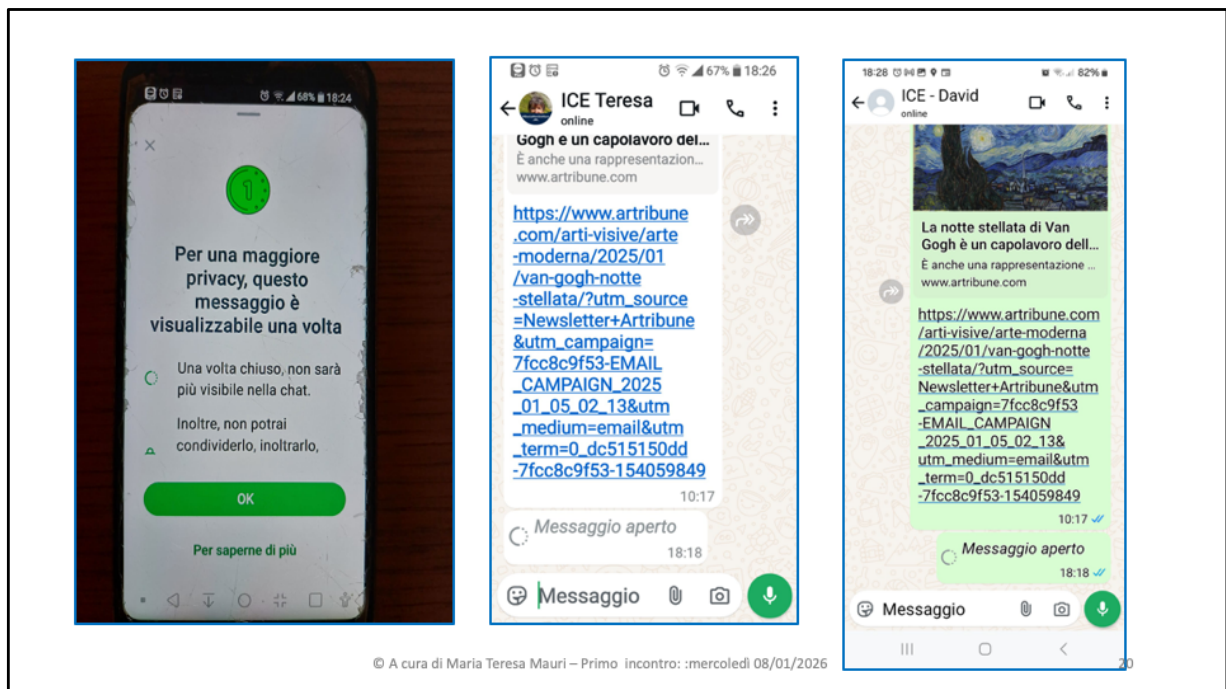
68% 18:24

Per una maggiore privacy, questo messaggio è visualizzabile una volta

Una volta chiuso, non sarà più visibile nella chat.

Inoltre, non potrai condividerlo, inoltrarlo,

OK

Per saperne di più

67% 18:26

ICE Teresa
online

Gogh è un capolavoro del...
È anche una rappresentazion...
www.artribune.com

https://www.artribune.com/arti-visive/arte-moderna/2025/01/van-gogh-notte-stellata/?utm_source=Newsletter+Artribune&utm_campaign=7fcc8c9f53-EMAIL_CAMPAIGN_2025_01_05_02_13&utm_medium=email&utm_term=0_dc515150dd-7fcc8c9f53-154059849
10:17

Messaggio aperto
18:18

Messaggio

18:28 82%

ICE - David
online

La notte stellata di Van Gogh è un capolavoro dell...
È anche una rappresentazione ...
www.artribune.com

https://www.artribune.com/arti-visive/arte-moderna/2025/01/van-gogh-notte-stellata/?utm_source=Newsletter+Artribune&utm_campaign=7fcc8c9f53-EMAIL_CAMPAIGN_2025_01_05_02_13&utm_medium=email&utm_term=0_dc515150dd-7fcc8c9f53-154059849
10:17

Messaggio aperto
18:18

Messaggio

© A cura di Maria Teresa Mauri – Primo incontro: :mercoledì 08/01/2026

20